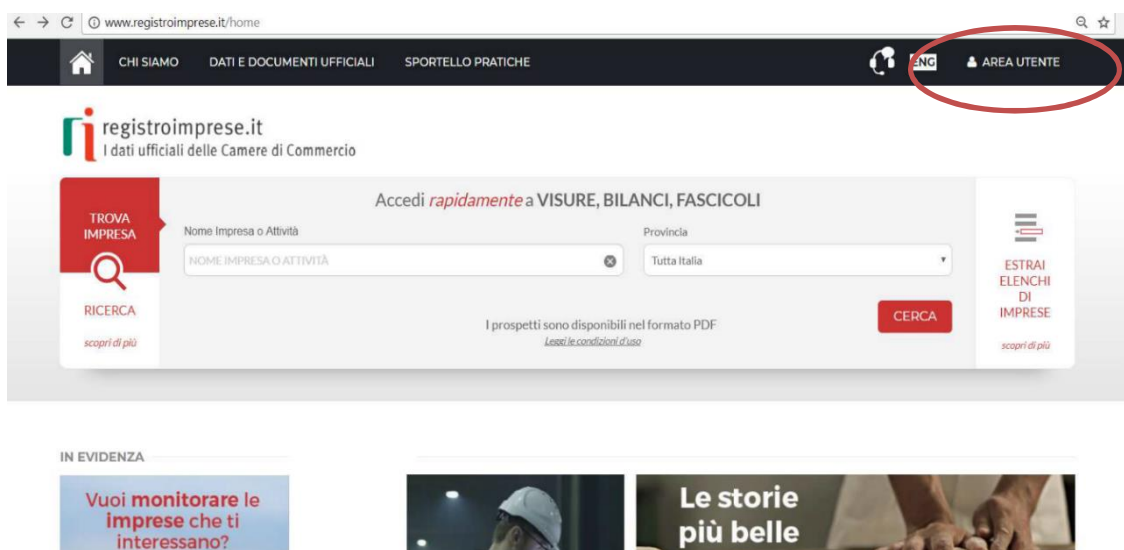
www.registroimprese.it/home

CHI SIAMO DATI E DOCUMENTI UFFICIALI SPORTELLO PRATICHE ENG AREA UTENTE

registroimprese.it
I dati ufficiali delle Camere di Commercio

TROVA IMPRESA

RICERCA

scopri di più

Accedi *rapidamente* a VISURE, BILANCI, FASCICOLI

Nome Impresa o Attività

NOME IMPRESA O ATTIVITÀ

Provincia

Tutta Italia

CERCA

I prospetti sono disponibili nel formato PDF
Leggi le condizioni d'uso

ESTRAI ELENCHI DI IMPRESE

scopri di più

IN EVIDENZA

Vuoi monitorare le imprese che ti interessano?

Le storie più belle